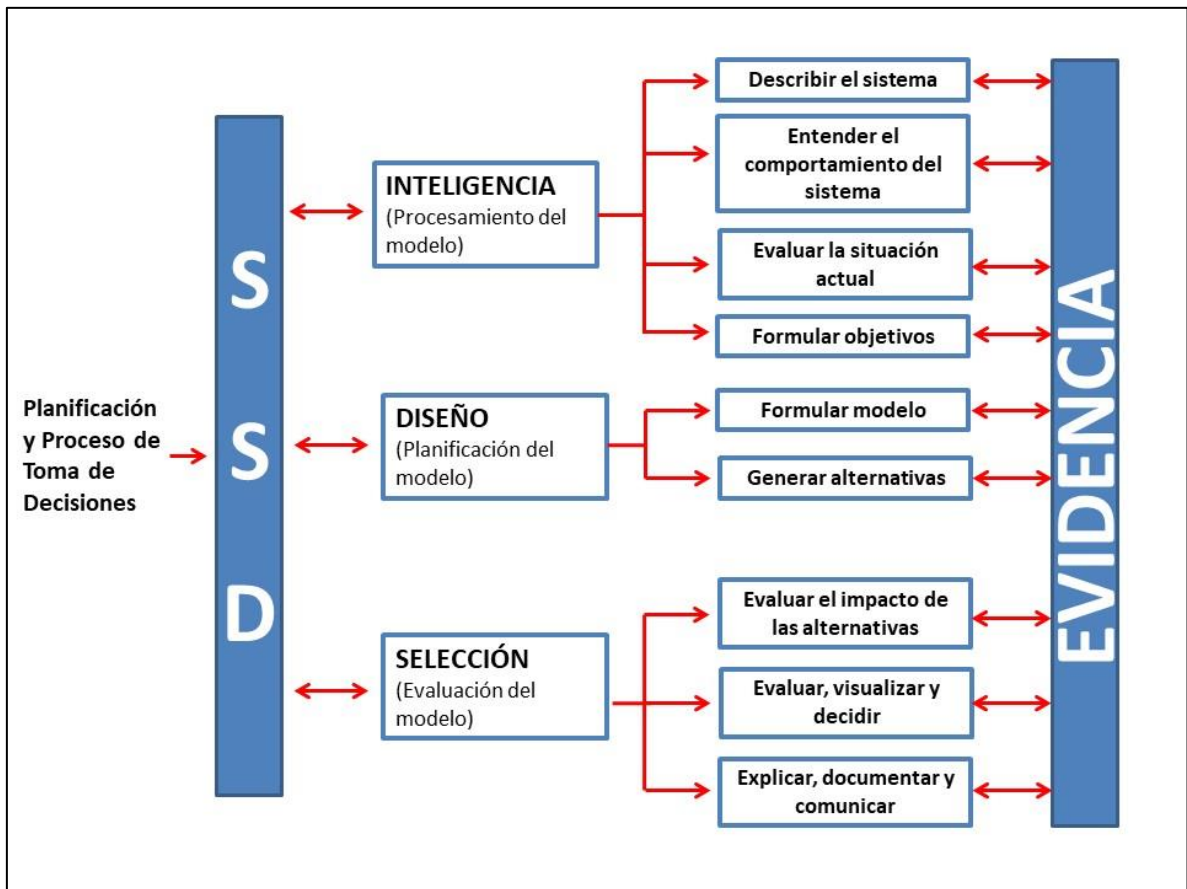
Planificación y Proceso de Toma de Decisiones

S
S
D

INTELIGENCIA
(Procesamiento del modelo)

DISEÑO
(Planificación del modelo)

SELECCIÓN
(Evaluación del modelo)

Describir el sistema

Entender el comportamiento del sistema

Evaluar la situación actual

Formular objetivos

Formular modelo

Generar alternativas

Evaluar el impacto de las alternativas

Evaluar, visualizar y decidir

Explicar, documentar y comunicar

EVIDENCIA